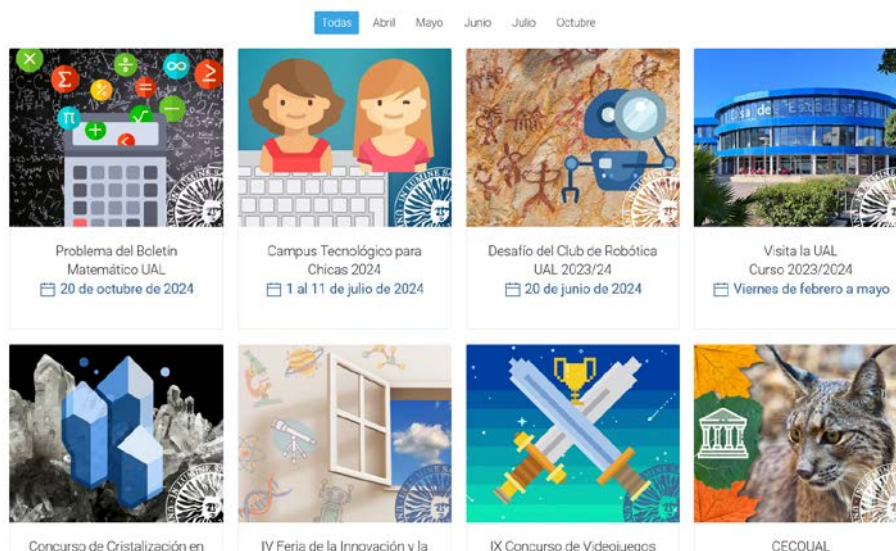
Todas Abril Mayo Junio Julio Octubre

Problema del Boletín Matemático UAL
20 de octubre de 2024

Campus Tecnológico para Chicas 2024
1 al 11 de julio de 2024

Desafío del Club de Robótica UAL 2023/24
20 de junio de 2024

Visita la UAL Curso 2023/2024
Viernes de febrero a mayo

Concurso de Cristalización en

IV Feria de la Innovación y la

IX Concurso de Videojuegos

CECOUAL